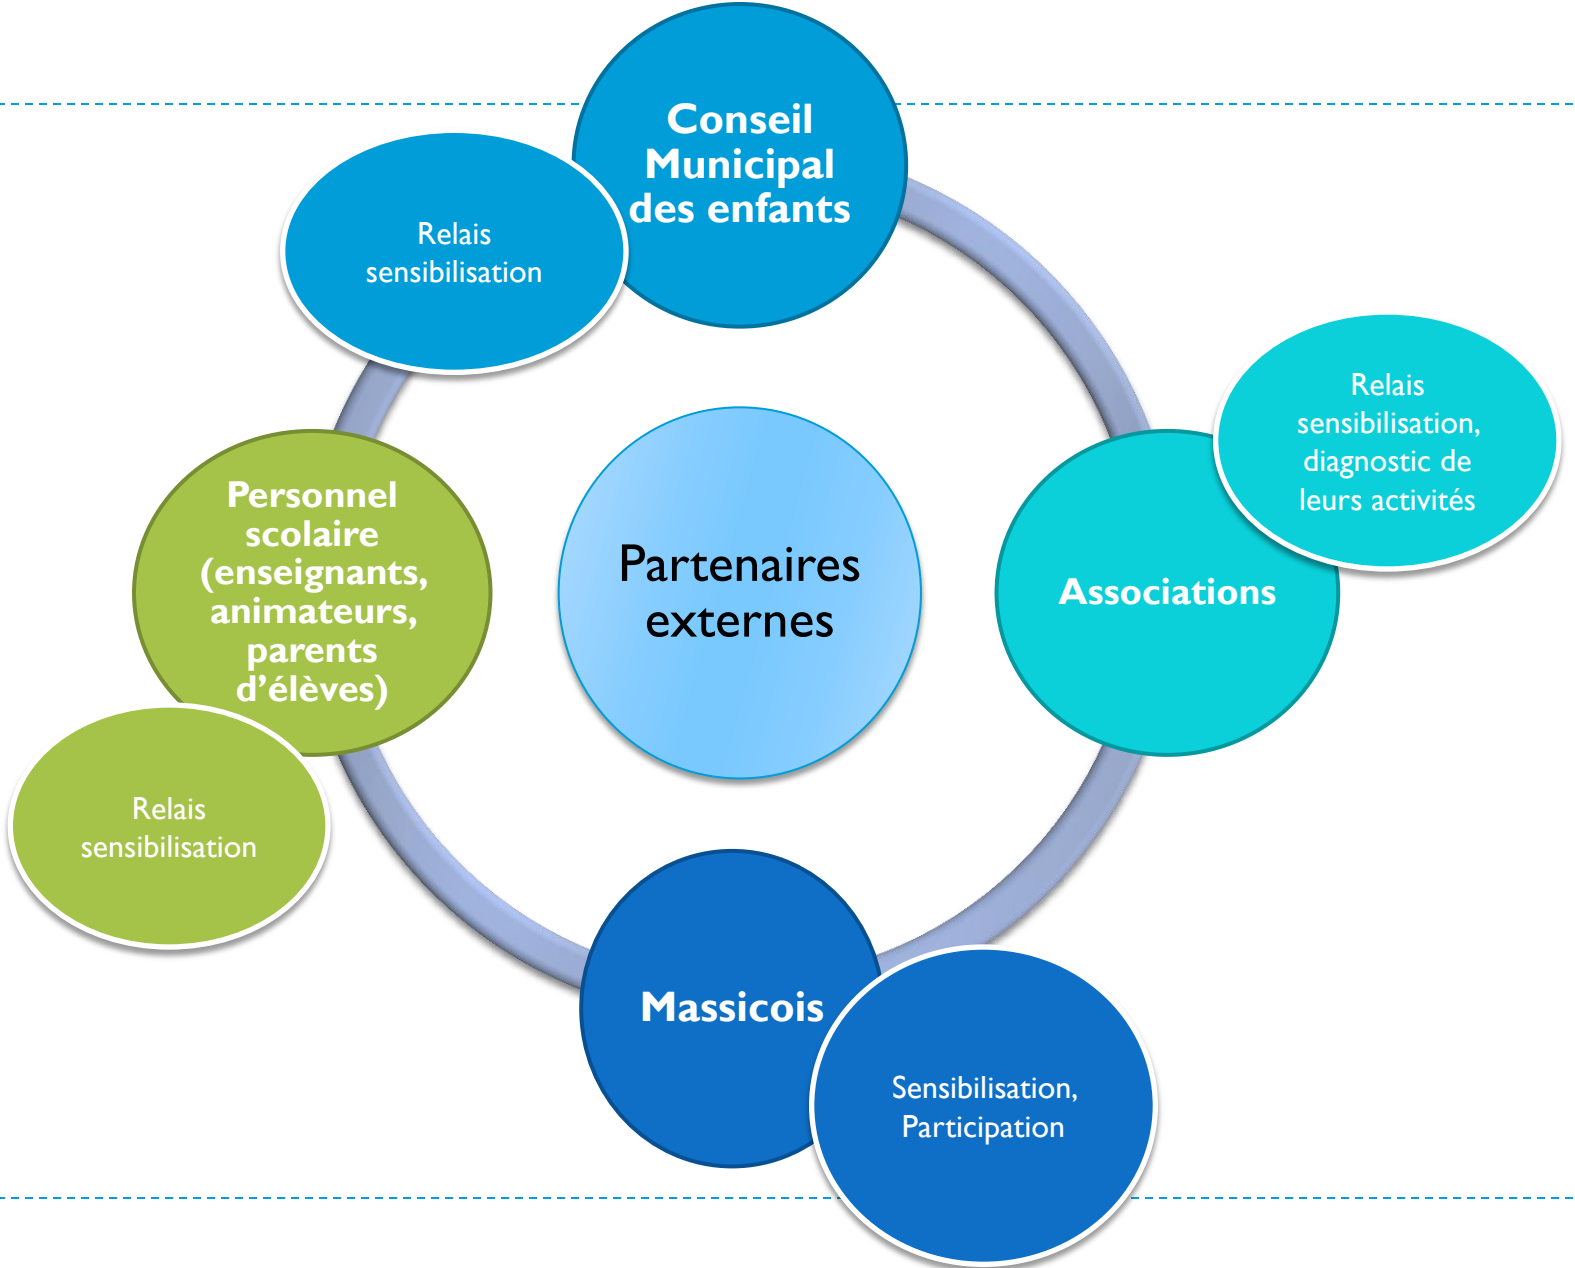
Conseil Municipal des enfants

Relais sensibilisation

Partenaires externes

Relais sensibilisation, diagnostic de leurs activités

Associations

Personnel scolaire (enseignants, animateurs, parents d'élèves)

Relais sensibilisation

Massicois

Sensibilisation, Participation